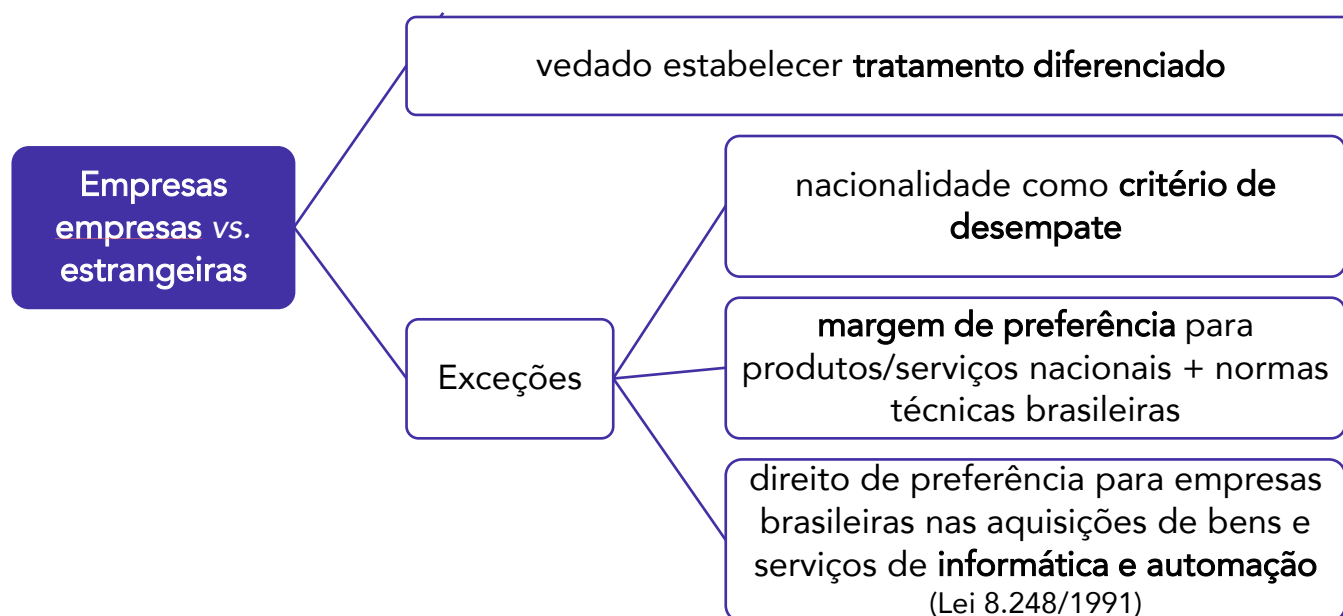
Empresas empresas vs. estrangeiras

vedado estabelecer tratamento diferenciado

Exceções

nacionalidade como critério de desempate

margem de preferência para produtos/serviços nacionais + normas técnicas brasileiras

direito de preferência para empresas brasileiras nas aquisições de bens e serviços de informática e automação (Lei 8.248/1991)